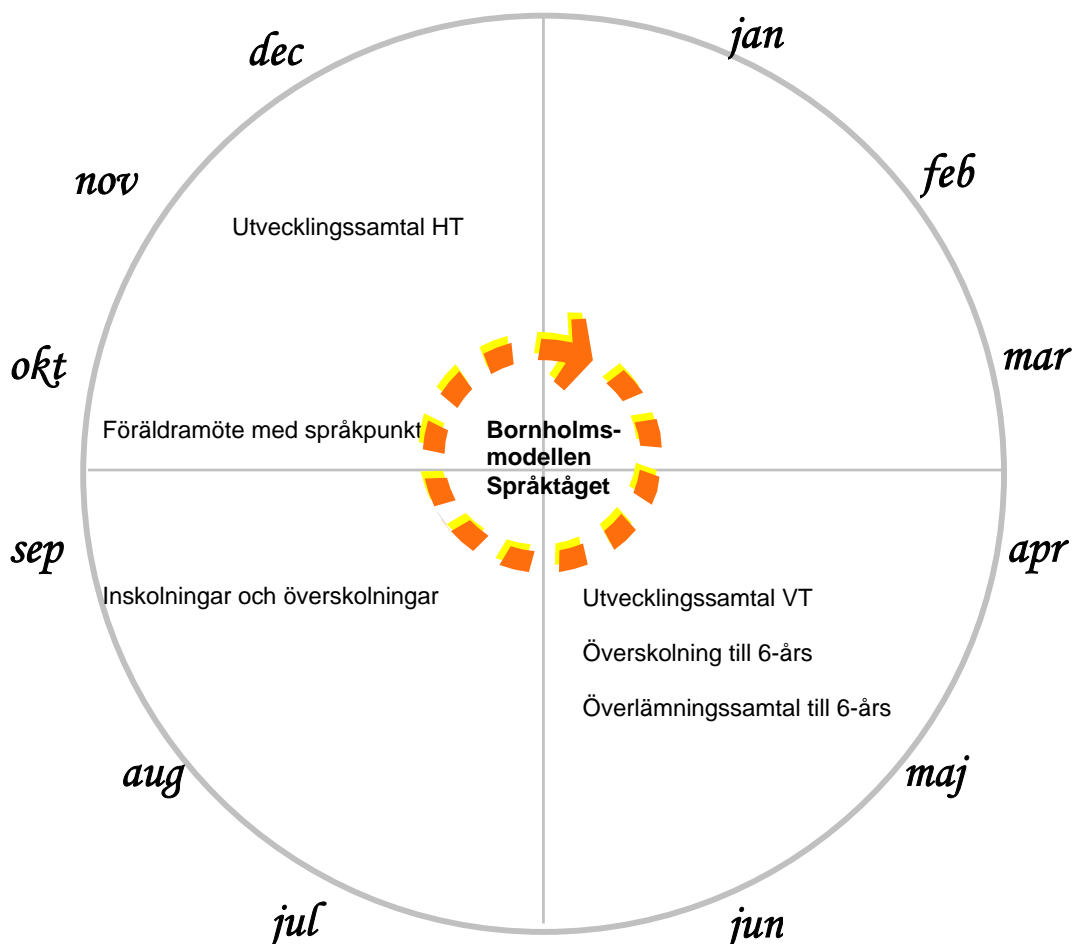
jan

feb

mar

apr

maj

jun

jul

aug

sep

okt

nov

dec

Utvecklingssamtal HT

Föräldramöte med språkpunkt

Bornholmsmodellen
Språktåget

Inskolningar och överskolningar

Utvecklingssamtal VT

Överskolning till 6-års

Överlämningssamtal till 6-års